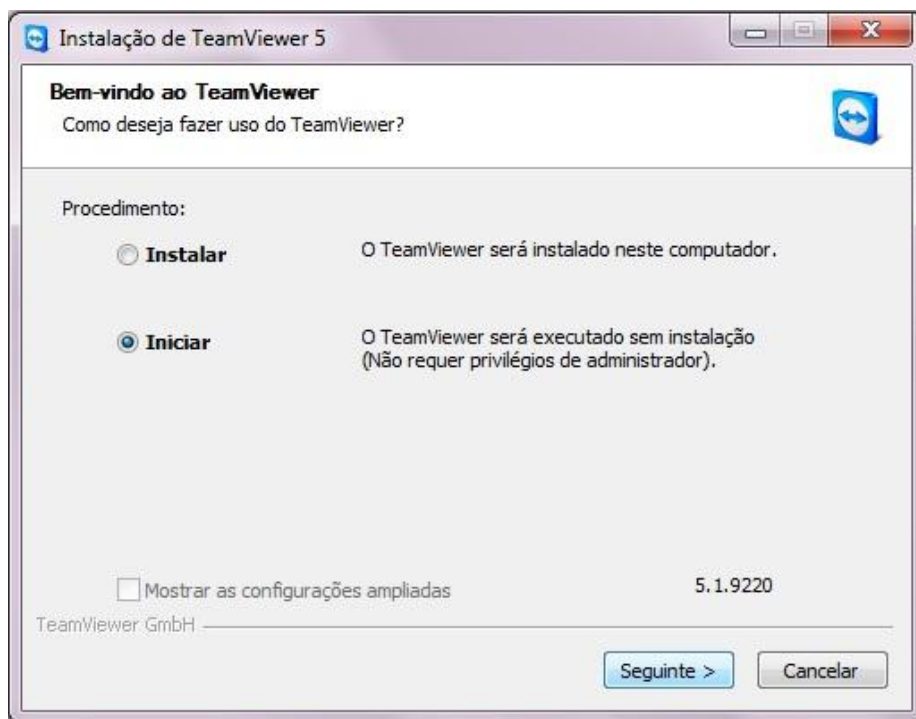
Instalação de TeamViewer 5

Bem-vindo ao TeamViewer
Como deseja fazer uso do TeamViewer?

Procedimento:

Instalar
O TeamViewer será instalado neste computador.

Iniciar
O TeamViewer será executado sem instalação (Não requer privilégios de administrador).

Mostrar as configurações ampliadas
5.1.9220

TeamViewer GmbH

Seguinte >
Cancelar